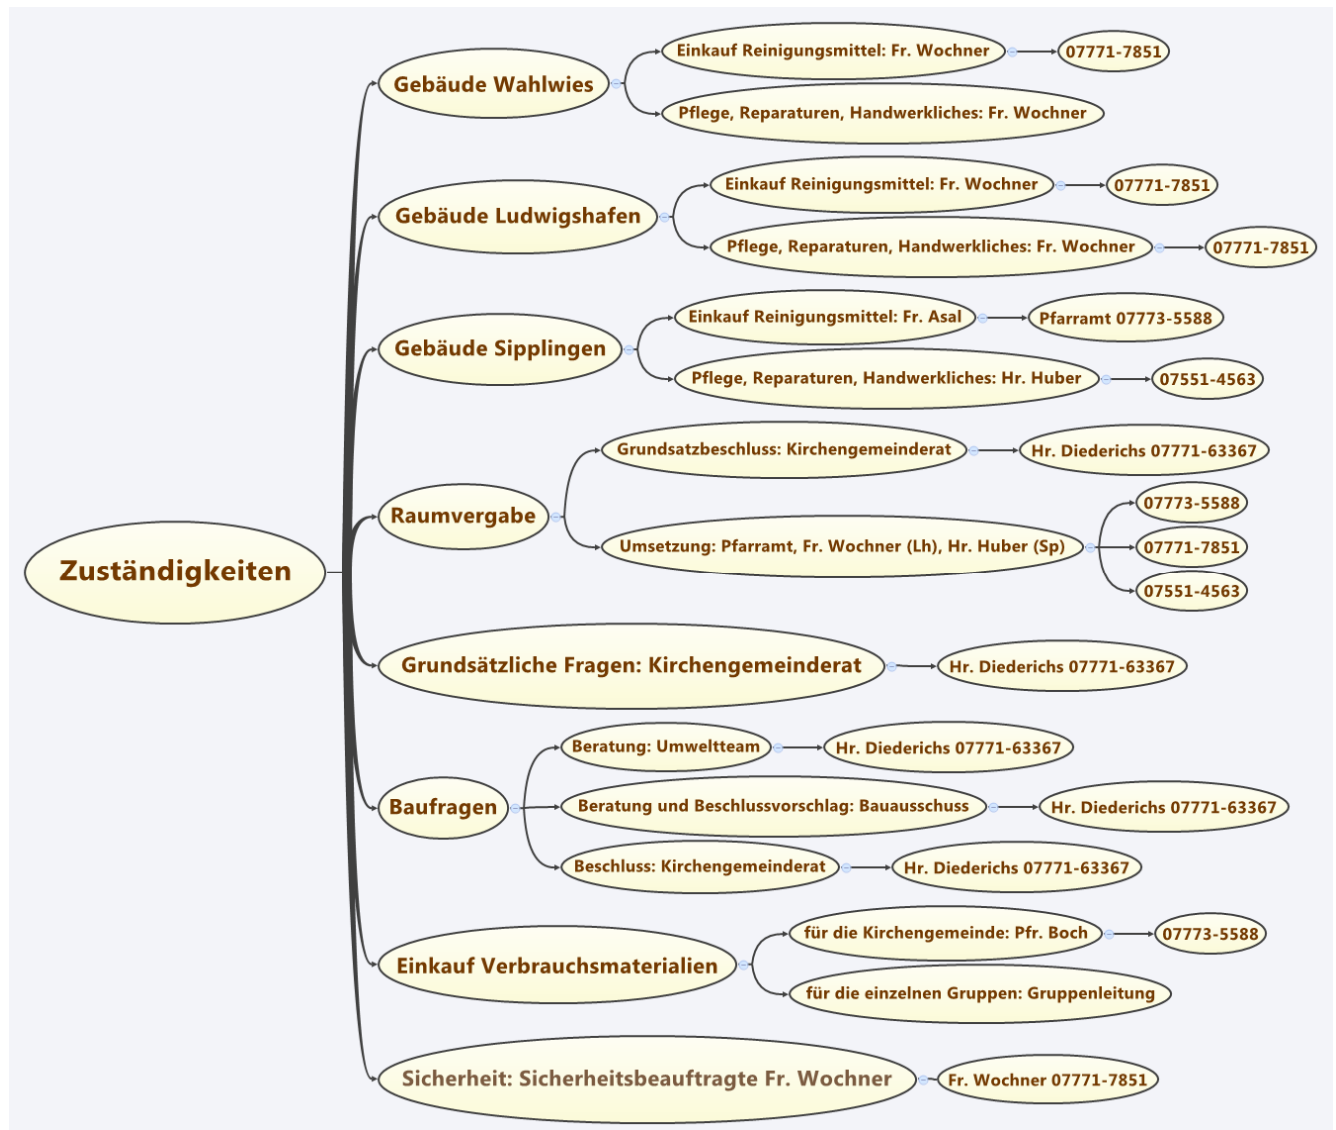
Zuständigkeiten

Gebäude Wahlwies
Einkauf Reinigungsmittel: Fr. Wochner
07771-7851
Pflege, Reparaturen, Handwerkliches: Fr. Wochner

Gebäude Ludwigshafen
Einkauf Reinigungsmittel: Fr. Wochner
07771-7851
Pflege, Reparaturen, Handwerkliches: Fr. Wochner
07771-7851

Gebäude Sipplingen
Einkauf Reinigungsmittel: Fr. Asal
Pfarramt 07773-5588
Pflege, Reparaturen, Handwerkliches: Hr. Huber
07551-4563

Raumvergabe
Grundsatzbeschluss: Kirchengemeinderat
Hr. Diederichs 07771-63367
Umsetzung: Pfarramt, Fr. Wochner (Lh), Hr. Huber (Sp)
07773-5588
07771-7851
07551-4563

Grundsätzliche Fragen: Kirchengemeinderat
Hr. Diederichs 07771-63367

Baufragen
Beratung: Umweltteam
Hr. Diederichs 07771-63367
Beratung und Beschlussvorschlag: Bauausschuss
Hr. Diederichs 07771-63367
Beschluss: Kirchengemeinderat
Hr. Diederichs 07771-63367

Einkauf Verbrauchsmaterialien
für die Kirchengemeinde: Pfr. Boch
07773-5588
für die einzelnen Gruppen: Gruppenleitung

Sicherheit: Sicherheitsbeauftragte Fr. Wochner
Fr. Wochner 07771-7851